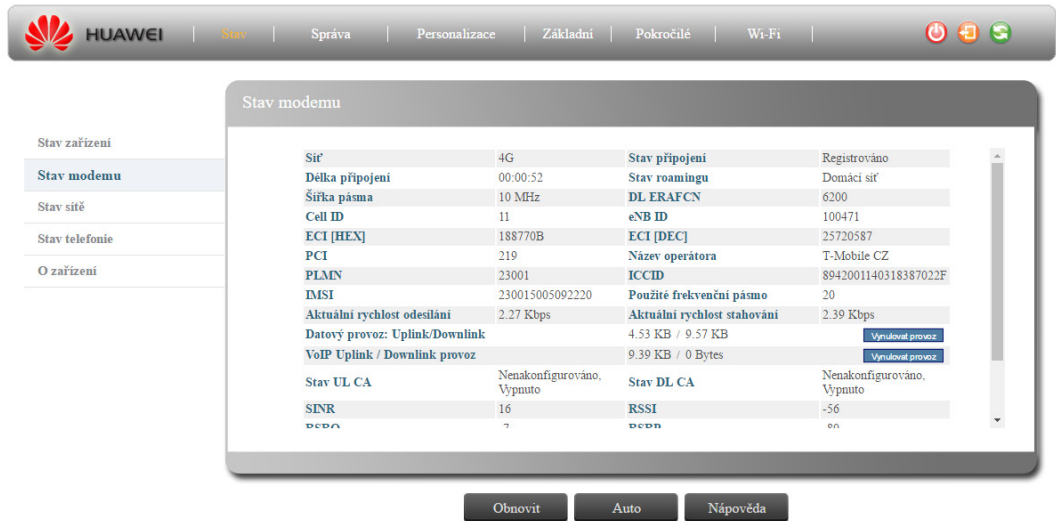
HUAWEI | Stav | Správa | Personalizace | Základní | Pokročilé | Wi-Fi |

Stav modemu

Stav zařízení
Stav modemu
Stav sítě
Stav telefonie
O zařízení

| Síť | 4G | Stav připojení | Registrováno |
|---|---|---|---|
| Délka připojení | 00:00:52 | Stav roamingu | Domácí síť |
| Šířka pásma | 10 MHz | DL ERAFCN | 6200 |
| Cell ID | 11 | eNB ID | 100471 |
| ECI [HEX] | 188770B | ECI [DEC] | 25720587 |
| PCI | 219 | Název operátora | T-Mobile CZ |
| PLMN | 23001 | ICCID | 8942001140318387022F |
| IMSI | 230015005092220 | Použité frekvenční pásmo | 20 |
| Aktuální rychlost odesílání | 2.27 Kbps | Aktuální rychlost stahování | 2.39 Kbps |
| Datový provoz: Uplink/Downlink | | 4.53 KB / 9.57 KB | Vynulovat provoz |
| VoIP Uplink / Downlink provoz | | 9.39 KB / 0 Bytes | Vynulovat provoz |
| Stav UL CA | Nenakonfigurováno, Vypnuto | Stav DL CA | Nenakonfigurováno, Vypnuto |
| SINR | 16 | RSSI | -56 |
| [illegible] | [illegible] | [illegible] | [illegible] |

Obnovit Auto Nápověda